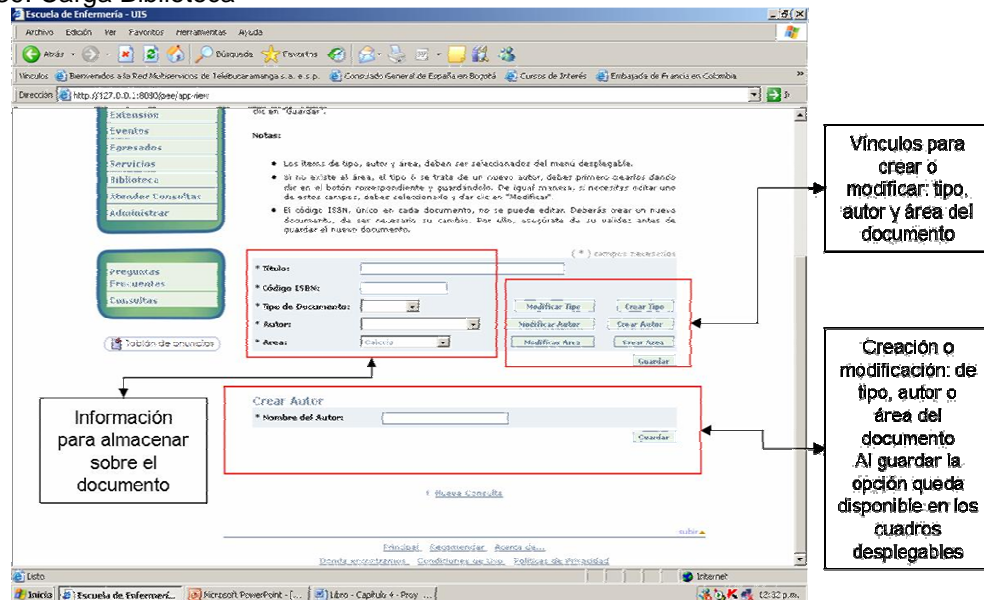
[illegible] Carga Biblioteca

Escuela de Enfermería - UIS

Archivo Edición Ver Favoritos Herramientas Ayuda

Atrás Búsqueda Favoritos

Vínculos Bienvenidos a la Red Multiservicios de Telebucaramanga s.a. e.s.p. Consulado General de España en Bogotá Cursos de Interés Embajada de Francia en Colombia

Dirección http://127.0.0.1:8080/pae/app-view

Extensión
Eventos
Egresados
Servicios
Biblioteca
Atender Consultas
Administrar

Preguntas Frecuentes
Consultas

Tablón de anuncios

clic en "Guardar".

Notas:

• Los ítems de tipo, autor y área, deben ser seleccionados del menú desplegable.
• Si no existe el área, el tipo ó se trata de un nuevo autor, debes primero crearlos dando clic en el botón correspondiente y guardándolo. De igual manera, si necesitas editar uno de estos campos, debes seleccionarlo y dar clic en "Modificar".
• El código ISBN, único en cada documento, no se puede editar. Deberás crear un nuevo documento, de ser necesario su cambio. Por ello, asegúrate de su validez antes de guardar el nuevo documento.

(*) campos necesarios

* Título:
* Código ISBN:
* Tipo de Documento:
* Autor:
* Área: Cálculo

Modificar Tipo | Crear Tipo
Modificar Autor | Crear Autor
Modificar Área | Crear Área
Guardar

Crear Autor
* Nombre del Autor:
Guardar

Nueva Consulta

subir

Principal Recomendar Acerca de...
Donde encontrarnos Condiciones de Uso Políticas de Privacidad

Listo
Internet
Inicio Escuela de Enfermerí... Microsoft PowerPoint - [... Libro - Capitulo 4 - Proy ... 12:32 p.m.

Vínculos para crear o modificar: tipo, autor y área del documento

Creación o modificación: de tipo, autor o área del documento
Al guardar la opción queda disponible en los cuadros desplegables

Información para almacenar sobre el documento